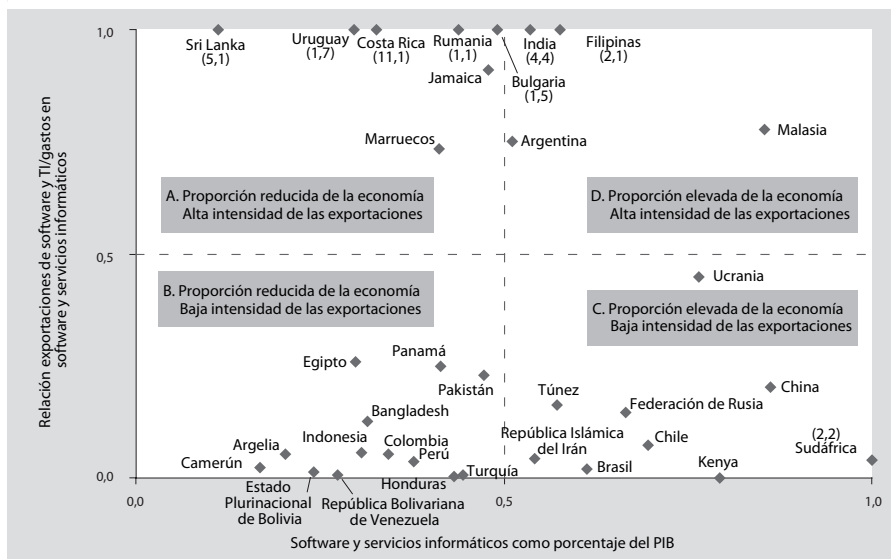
Relación exportaciones de software y TI/gastos en software y servicios informáticos

1,0

0,5

0,0

Sri Lanka (5,1)

Uruguay (1,7)

Costa Rica (11,1)

Rumania (1,1)

India (4,4)

Filipinas (2,1)

Jamaica

Bulgaria (1,5)

Marruecos

Argentina

Malasia

A. Proporción reducida de la economía Alta intensidad de las exportaciones

D. Proporción elevada de la economía Alta intensidad de las exportaciones

Ucrania

B. Proporción reducida de la economía Baja intensidad de las exportaciones

C. Proporción elevada de la economía Baja intensidad de las exportaciones

Egipto

Panamá

Pakistán

Túnez

China

Federación de Rusia

Bangladesh

Argelia

Indonesia

Colombia

República Islámica del Irán

Chile

(2,2) Sudáfrica

Camerún

Perú

Turquía

Brasil

Kenya

Honduras

Estado Plurinacional de Bolivia

República Bolivariana de Venezuela

0,0

0,5

1,0

Software y servicios informáticos como porcentaje del PIB